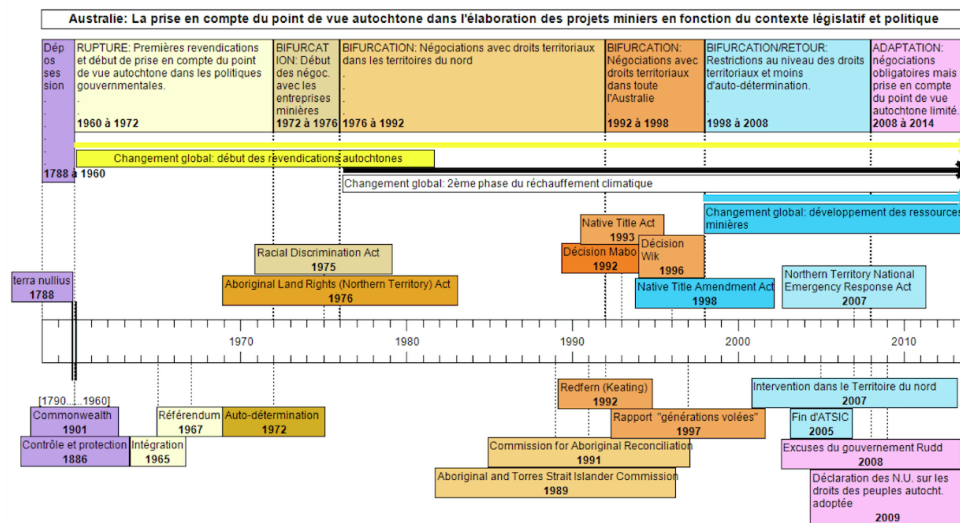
Australie: La prise en compte du point de vue autochtone dans l'élaboration des projets miniers en fonction du contexte législatif et politique

Dépossession
.
.
.
.
.
.
.
1788 à 1960

RUPTURE: Premières revendications et début de prise en compte du point de vue autochtone dans les politiques gouvernementales.
.
1960 à 1972

BIFURCATION: Début des négoc. avec les entreprises minières
1972 à 1976

BIFURCATION: Négociations avec droits territoriaux dans les territoires du nord
.
.
1976 à 1992

BIFURCATION: Négociations avec droits territoriaux dans toute l'Australie
1992 à 1998

BIFURCATION/RETOUR: Restrictions au niveau des droits territoriaux et moins d'auto-détermination.
.
1998 à 2008

ADAPTATION: négociations obligatoires mais prise en compte du point de vue autochtone limité.
2008 à 2014

Changement global: début des revendications autochtones

Changement global: 2ème phase du réchauffement climatique

Changement global: développement des ressources minières

Native Title Act
1993

Décision Mabo
1992

Décision Wik
1996

Racial Discrimination Act
1975

Aboriginal Land Rights (Northern Territory) Act
1976

terra nullius
1788

Native Title Amendment Act
1998

Northern Territory National Emergency Response Act
2007

1970
1980
1990
2000
2010

[1790.... 1960]

Commonwealth
1901

Contrôle et protection
1886

Référendum
1967

Intégration
1965

Auto-détermination
1972

Redfern (Keating)
1992

Rapport "générations volées"
1997

Commission for Aboriginal Reconciliation
1991

Aboriginal and Torres Strait Islander Commission
1989

Intervention dans le Territoire du nord
2007

Fin d'ATSIC
2005

Excuses du gouvernement Rudd
2008

Déclaration des N.U. sur les droits des peuples autocht. adoptée
2009